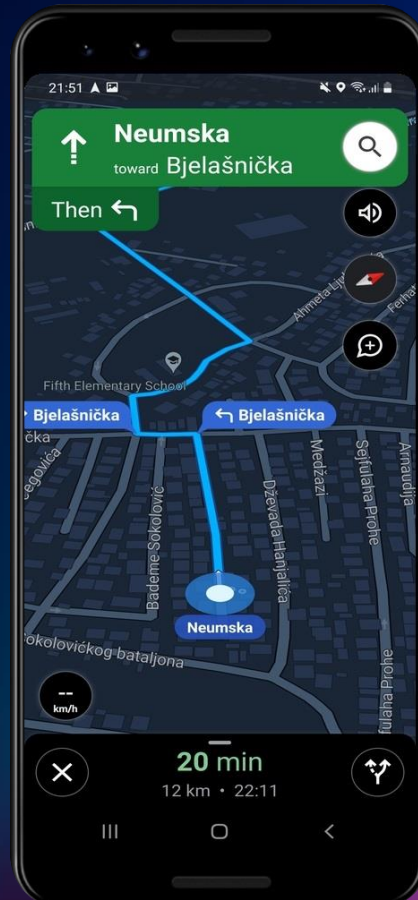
21:51

Neumska
toward Bjelašnička

Then

Fifth Elementary School

Bjelašnička
Bjelašnička
čka
Ahmeta Lj
Ferhat
Međaši
Sejfulaha Prohe
Armudija
Begovića
Bademe Sokolović
Dževada Hanjalića
Neumska
Sokolovićkog bataljona
fulaha Prohe

--
km/h

20 min
12 km • 22:11